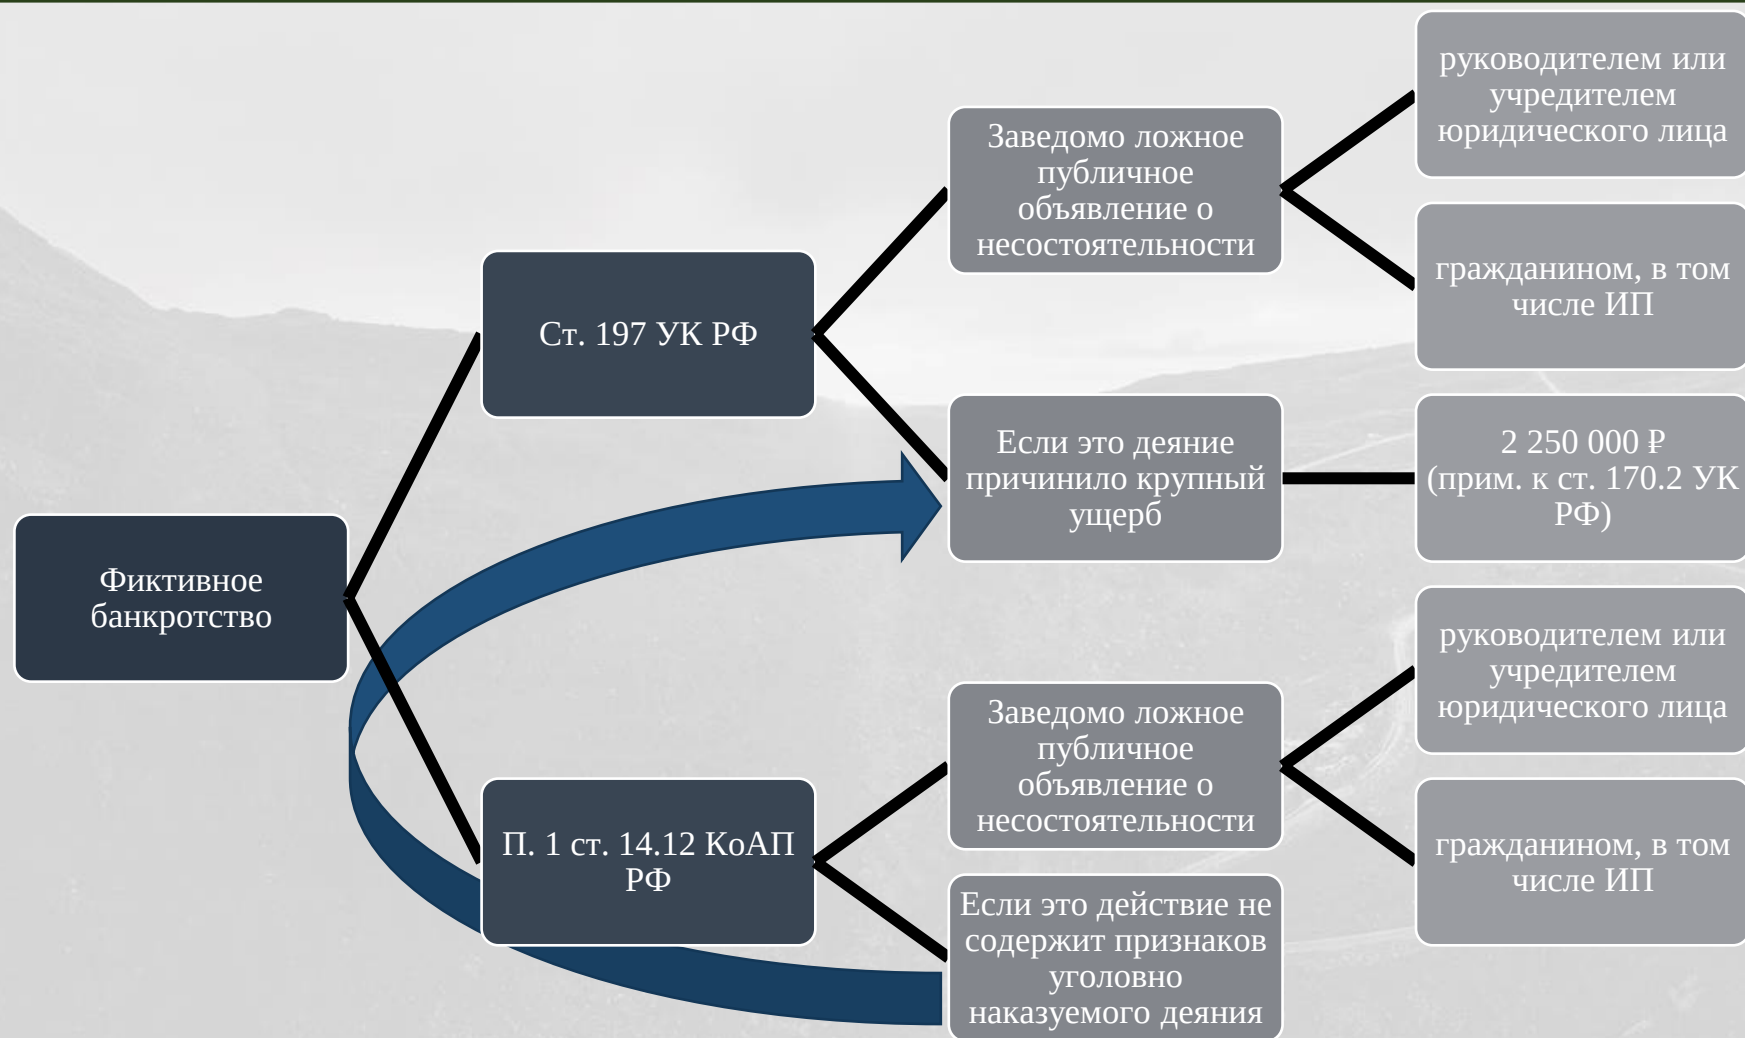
Фиктивное банкротство

Ст. 197 УК РФ

Заведомо ложное публичное объявление о несостоятельности

руководителем или учредителем юридического лица

гражданином, в том числе ИП

Если это деяние причинило крупный ущерб

2 250 000 ₽ (прим. к ст. 170.2 УК РФ)

П. 1 ст. 14.12 КоАП РФ

Заведомо ложное публичное объявление о несостоятельности

руководителем или учредителем юридического лица

гражданином, в том числе ИП

Если это действие не содержит признаков уголовно наказуемого деяния